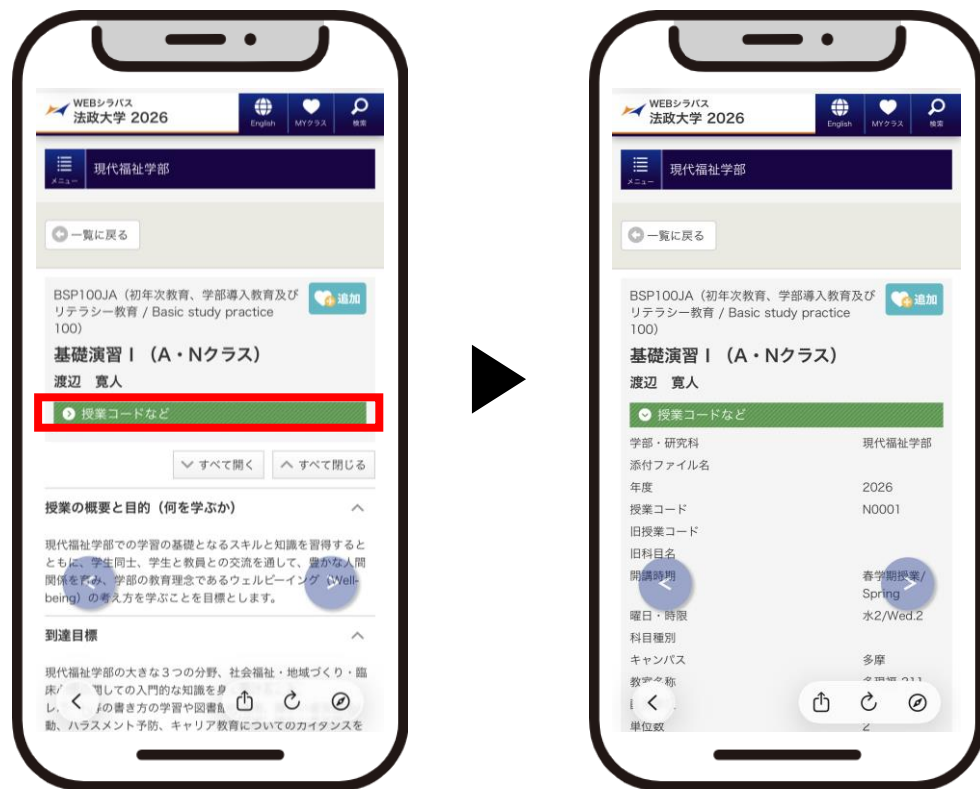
WEBシラバス
法政大学 2026

English MYクラス 検索

メニュー 現代福祉学部

一覧に戻る

BSP100JA（初年次教育、学部導入教育及びリテラシー教育 / Basic study practice 100）

追加

基礎演習Ⅰ（A・Nクラス）

渡辺　寛人

授業コードなど

すべて開く　すべて閉じる

授業の概要と目的（何を学ぶか）

現代福祉学部での学習の基礎となるスキルと知識を習得するとともに、学生同士、学生と教員との交流を通して、豊かな人間関係を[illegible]、学部の教育理念であるウェルビーイング（Well-being）の考え方を学ぶことを目標とします。

到達目標

現代福祉学部の大きな3つの分野、社会福祉・地域づくり・臨床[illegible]通しての入門的な知識を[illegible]
レ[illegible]の書き方の学習や図書館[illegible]
動、ハラスメント予防、キャリア教育についてのガイダンスを

WEBシラバス
法政大学 2026

English MYクラス 検索

メニュー 現代福祉学部

一覧に戻る

BSP100JA（初年次教育、学部導入教育及びリテラシー教育 / Basic study practice 100）

追加

基礎演習Ⅰ（A・Nクラス）

渡辺　寛人

授業コードなど

| | |
|---|---|
| 学部・研究科 | 現代福祉学部 |
| 添付ファイル名 | |
| 年度 | 2026 |
| 授業コード | N0001 |
| 旧授業コード | |
| 旧科目名 | |
| 開講時期 | 春学期授業/Spring |
| 曜日・時限 | 水2/Wed.2 |
| 科目種別 | |
| キャンパス | 多摩 |
| 教室名称 | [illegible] |
| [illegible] | |
| 単位数 | 2 |